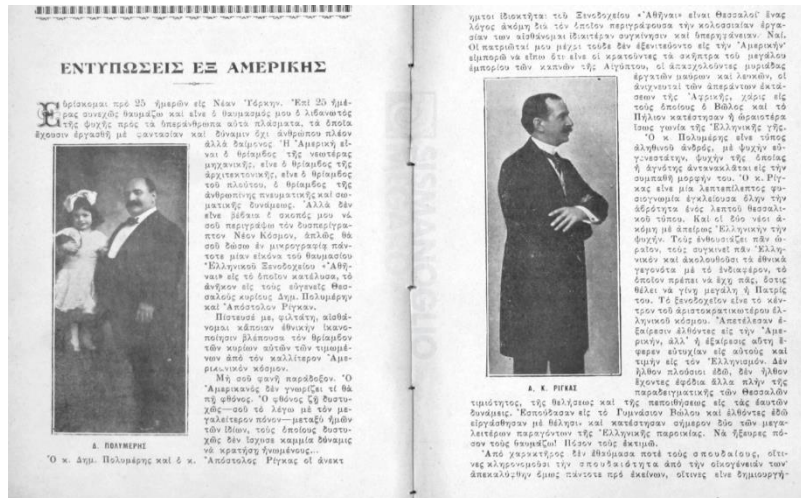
ΕΝΤΥΠΩΣΕΙΣ ΕΞ ΑΜΕΡΙΚΗΣ

Εὑρίσκομαι πρὸ 25 ἡμερῶν εἰς Νέαν Ὑόρκην. Ἐπὶ 25 ἡμέρας συνεχῶς θαυμάζω καὶ εἶνε ὁ θαυμασμὸς οὗτος ὁ λιβανωτὸς τῆς ψυχῆς πρὸς τὰ ὑπεράνθρωπα αὐτὰ πλάσματα, τὰ ὁποῖα ἔχουσιν ἐργασθῆ μὲ φαντασίαν καὶ δύναμιν ὄχι ἀνθρώπου πλέον ἀλλὰ δαίμονος. Ἡ Ἀμερικὴ εἶναι ὁ θρίαμβος τῆς νεωτέρας μηχανικῆς, εἶνε ὁ θρίαμβος τῆς ἀρχιτεκτονικῆς, εἶνε ὁ θρίαμβος τοῦ πλούτου, ὁ θρίαμβος τῆς ἀνθρωπίνης πνευματικῆς καὶ σωματικῆς δυνάμεως. Ἀλλὰ δὲν εἶνε βέβαια ὁ σκοπός μου νὰ σοῦ περιγράψω τὸν διαπρεπέστατον Νέον Κόσμον, ἁπλῶς θὰ σοῦ δώσω ἐν μικρογραφίᾳ πάντοτε μίαν εἰκόνα τοῦ θαυμασίου Ἑλληνικοῦ Ξενοδοχείου «Ἀθῆναι» εἰς τὸ ὁποῖον κατέλυσα, τὸ ἀνῆκον εἰς τοὺς εὐγενεῖς Θεσσαλοὺς κυρίους Δημ. Πολυμέρην καὶ Ἀπόστολον Ρίγκαν.

Πίστευσέ με, φιλτάτη, αἰσθάνομαι κάποιαν ἐθνικὴν ἱκανοποίησιν βλέπουσα τὸν θρίαμβον τῶν κυρίων αὐτῶν τῶν τιμημένων ἀπὸ τὸν καλλίτερον Ἀμερικανικὸν κόσμον.

Μὴ σοῦ φανῇ παράδοξον. Ὁ Ἀμερικανὸς δὲν γνωρίζει τί θὰ πῇ φθόνος. Ὁ φθόνος ζῇ δυστυχῶς—σοῦ τὸ λέγω μὲ τὸν μεγαλείτερον πόνον—μεταξὺ ἡμῶν τῶν ἰδίων, τοὺς ὁποίους δυστυχῶς δὲν ἴσχυσε καμμία δύναμις νὰ κρατήσῃ ἡνωμένους...

Δ. ΠΟΛΥΜΕΡΗΣ

Ὁ κ. Δημ. Πολυμέρης καὶ ὁ κ. Ἀπόστολος Ρίγκας οἱ ἀνεκτ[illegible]

χματοι ἰδιοκτῆται τοῦ Ξενοδοχείου «Ἀθῆναι» εἶναι Θεσσαλοί ἕνας λόγος ἀκόμη διὰ τὸν ὁποῖον περιγράφουσα τὴν κολοσσιαίαν ἐργασίαν των αἰσθάνομαι ἰδιαιτέραν συγκίνησιν καὶ ὑπερηφάνειαν. Ναί. Οἱ πατριῶται μου μέχρι τοῦδε δὲν ἐξενιτεύοντο εἰς τὴν Ἀμερικὴν ἐμπορία καὶ εἶπον ὅτι εἶνε οἱ κρατοῦντες τὰ σκῆπτρα τοῦ μεγάλου ἐμπορίου τῶν καπνῶν τῆς Αἰγύπτου, οἱ ἀπασχολοῦντες μυριάδας ἐργατῶν μαύρων καὶ λευκῶν, οἱ ἀνιχνευταὶ τῶν ἀπεράντων ἐκτάσεων τῆς Ἀφρικῆς, πρὸς τοὺς ὁποίους ὁ Βόλος καὶ τὸ Πήλιον κατέστησαν ἡ ἀραιοτέρα ἴσως γωνία τῆς Ἑλληνικῆς γῆς.

Ὁ κ. Πολυμέρης εἶνε τύπος ἀληθινοῦ ἀνδρός, μὲ ψυχὴν εὐγενεστάτην, ψυχὴν τῆς ὁποίας ἡ ἀγνότης ἀντανακλᾶται εἰς τὴν σωματικὴν μορφήν του. Ὁ κ. Ρίγκας εἶνε μία λεπταίσθητος φυσιογνωμία ἐγκλείουσα ὅλην τὴν ἁβρότητα ἑνὸς λεπτοῦ Θεσσαλικοῦ τύπου. Καὶ οἱ δύο νέοι ἀκόμη μὲ ἀπείρως Ἑλληνικὴν τὴν ψυχήν. Τοὺς ἐνθουσιάζει πᾶν ὡραῖον, τοὺς συγκινεῖ πᾶν Ἑλληνικὸν καὶ ἀκολουθοῦσι τὰ ἐθνικὰ γεγονότα μὲ τὸ ἐνδιαφέρον, τὸ ὁποῖον πρέπει νὰ ἔχῃ πᾶς, ὅστις θέλει νὰ γίνῃ μεγάλη ἡ Πατρίς του. Τὸ ξενοδοχεῖον εἶνε τὸ κέντρον τοῦ ἀριστοκρατικωτέρου Ἑλληνικοῦ κόσμου. Ἀπετέλεσαν ἐξαίρεσιν ἀληθῶς εἰς τὴν Ἀμερικήν, ἀλλ' ἡ ἐξαίρεσις αὕτη ἔφερεν εὐτυχίαν εἰς αὐτοὺς καὶ τιμὴν εἰς τὸν Ἑλληνισμόν. Δὲν ἦλθον πλούσιοι ἐδῶ, δὲν ἦλθον ἔχοντες ἐφόδια ἄλλα πλὴν τῆς παραδειγματικῆς των Θεσσαλῶν

Α. Κ. ΡΙΓΚΑΣ

τιμιότητος, τῆς θελήσεως καὶ τῆς πεποιθήσεως εἰς τὰς ἑαυτῶν δυνάμεις. Ἐσπούδασαν εἰς τὸ Γυμνάσιον Βόλου καὶ ἐλθόντες ἐδῶ εἰργάσθησαν μὲ θέλησιν καὶ κατέστησαν σήμερον δύο τῶν μεγαλειτέρων παραγόντων τῆς Ἑλληνικῆς παροικίας. Νὰ ἤξευρες πόσον τοὺς ἐτιμῶσι! Πόσον τοὺς ἐκτιμῶ.

Ἀπὸ χαρακτῆρος δὲν ἐθαύμασα ποτὲ τοὺς σπουδαίους, οἵτινες κληρονομοῦσι τὴν σπουδαιότητα ἀπὸ τὴν οἰκογένειάν των ἀπολαύσιν ὅμως πάντοτε πρὸ ἐκείνων, οἵτινες εἶνε δημιουργ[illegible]